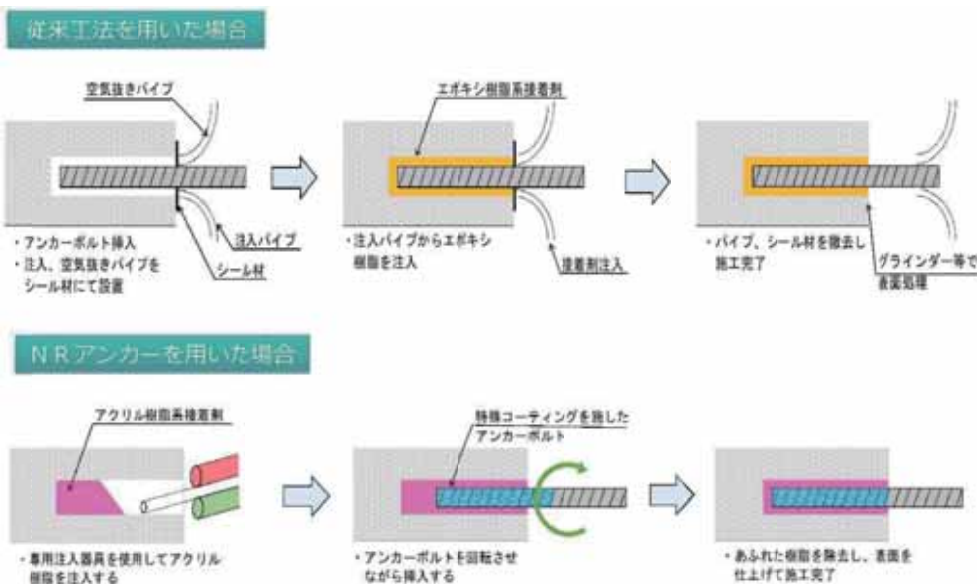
従来工法を用いた場合

空気抜きパイプ

注入パイプ

シール材

・アンカーボルト挿入
・注入、空気抜きパイプをシール材にて設置

エポキシ樹脂系接着剤

・注入パイプからエポキシ樹脂を注入

接着剤注入

・パイプ、シール材を撤去し施工完了

グラインダー等で表面処理

ＮＲアンカーを用いた場合

アクリル樹脂系接着剤

・専用注入器具を使用してアクリル樹脂を注入する

特殊コーティングを施したアンカーボルト

・アンカーボルトを回転させながら挿入する

・あふれた樹脂を除去し、表面を仕上げて施工完了